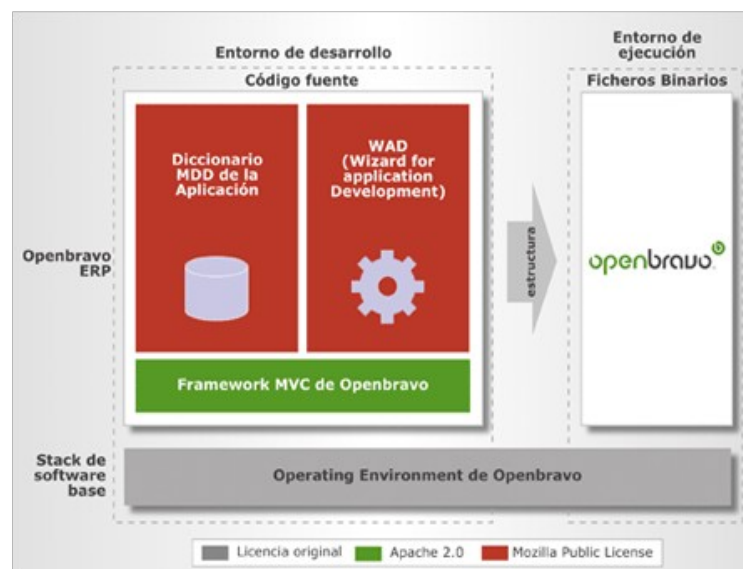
Entorno de desarrollo

Código fuente

Entorno de ejecución

Ficheros Binarios

Diccionario MDD de la Aplicación

WAD (Wizard for application Development)

estructura

Openbravo ERP

openbravo

Framework MVC de Openbravo

Stack de software base

Operating Environment de Openbravo

Licencia original

Apache 2.0

Mozilla Public License